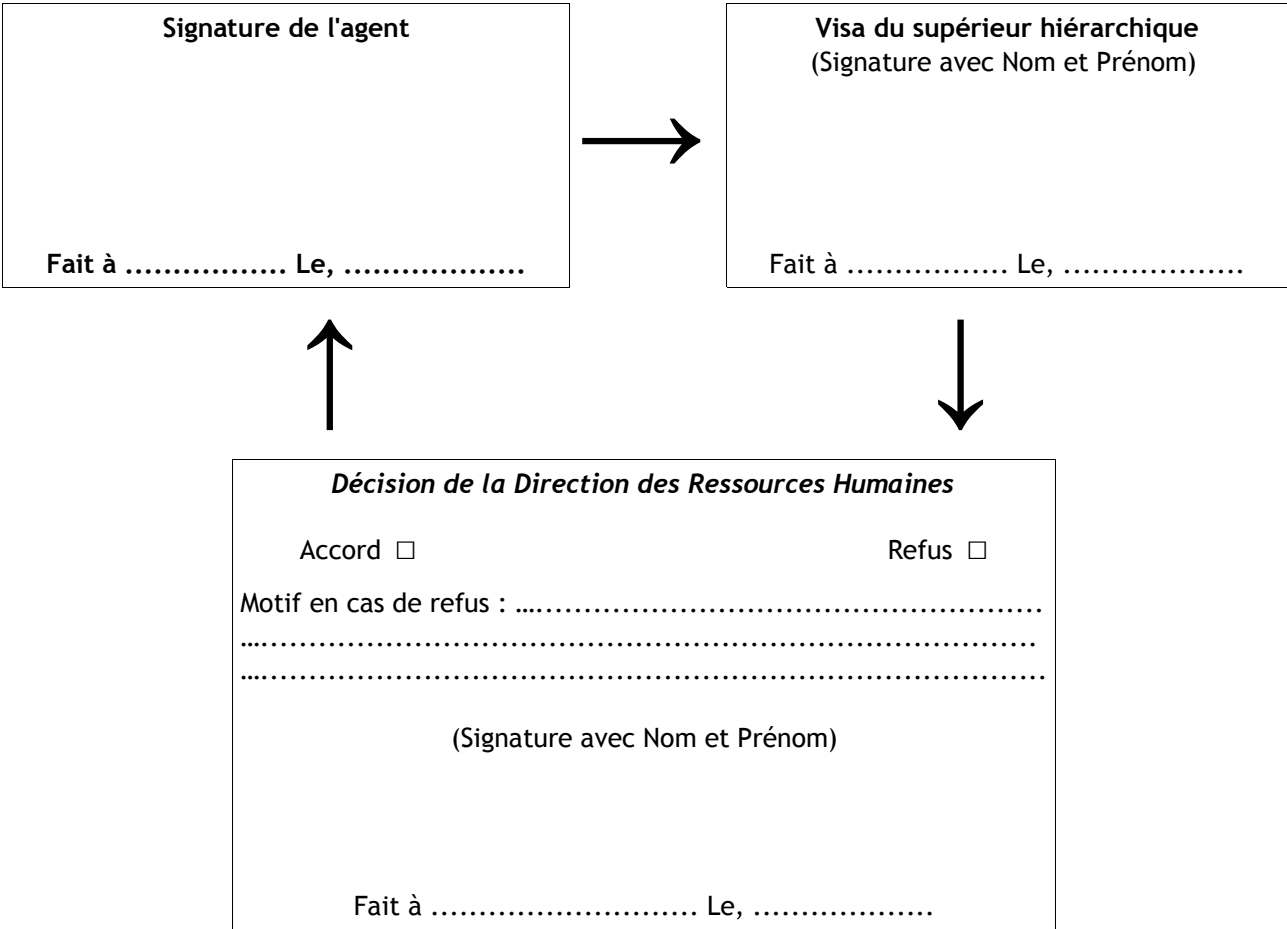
Signature de l'agent

Fait à ................ Le, ..................

Visa du supérieur hiérarchique
(Signature avec Nom et Prénom)

Fait à ................ Le, ..................

Décision de la Direction des Ressources Humaines

Accord ☐ Refus ☐

Motif en cas de refus : …...................................................
…............................................................................
…............................................................................

(Signature avec Nom et Prénom)

Fait à ........................... Le, ..................